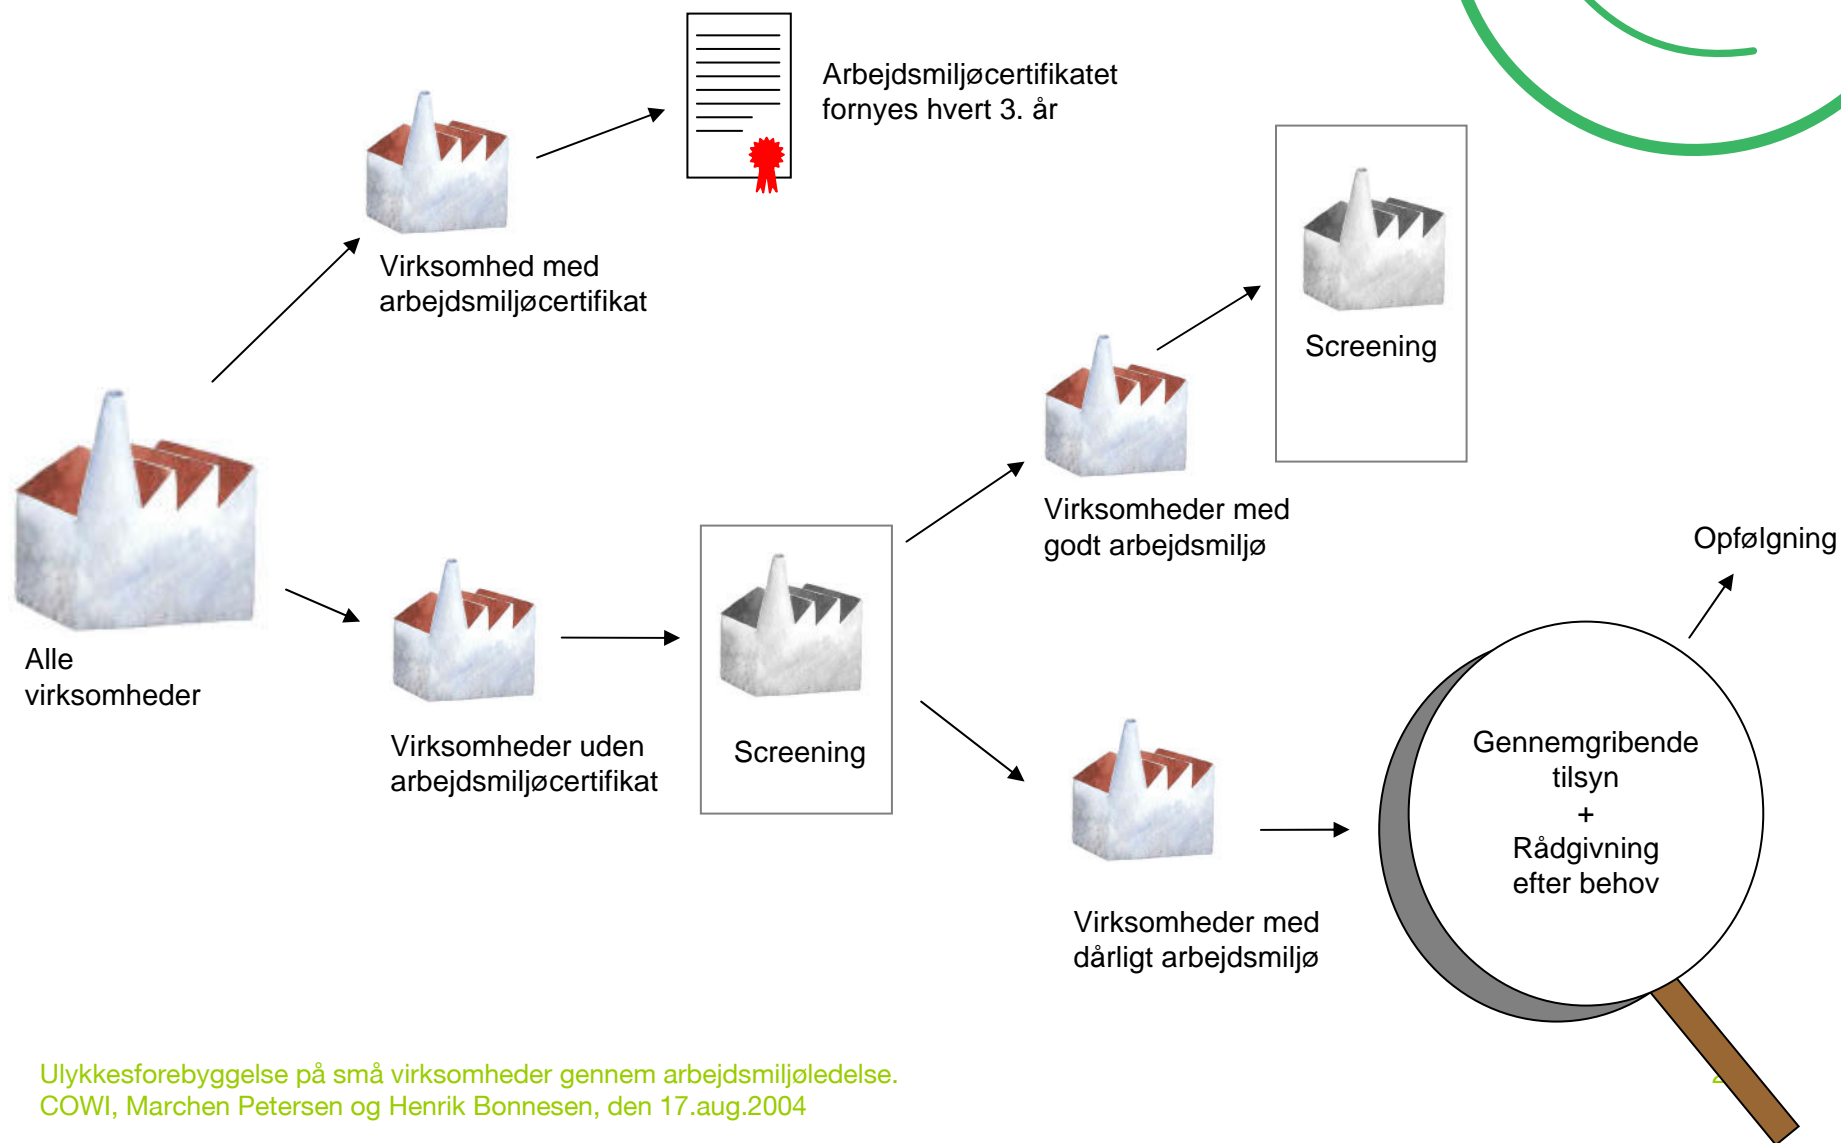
Arbejdsmiljøcertifikatet fornyes hvert 3. år

Virksomhed med arbejdsmiljøcertifikat

Screening

Alle virksomheder

Virksomheder med godt arbejdsmiljø

Opfølgning

Virksomheder uden arbejdsmiljøcertifikat

Screening

Gennemgribende tilsyn + Rådgivning efter behov

Virksomheder med dårligt arbejdsmiljø

Ulykkesforebyggelse på små virksomheder gennem arbejdsmiljøledelse.
COWI, Marchen Petersen og Henrik Bonnesen, den 17.aug.2004